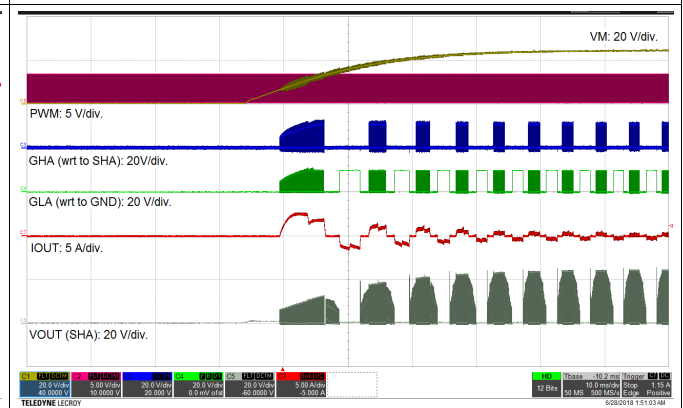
VM: 20 V/div.

PWM: 5 V/div.

GHA (wrt to SHA): 20V/div.

GLA (wrt to GND): 20 V/div.

IOUT: 5 A/div.

VOUT (SHA): 20 V/div.

| C1 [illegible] | C2 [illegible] | C3 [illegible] | C4 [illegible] | C5 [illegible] | C7 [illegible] |
|---|---|---|---|---|---|
| 20.0 V/div | 5.00 V/div | 20.0 V/div | 20.0 V/div | 20.0 V/div | 5.00 A/div |
| 40.0000 V | 10.0000 V | 20.000 V | 0.0 mV ofst | -60.0000 V | -5.000 A |

| HD | Tbase -10.2 ms | Trigger |
|---|---|---|
| 12 Bits | 10.0 ms/div | Stop 1.15 A |
| | 50 MS 500 MS/s | Edge Positive |

TELEDYNE LECROY

6/28/2018 1:51:03 AM